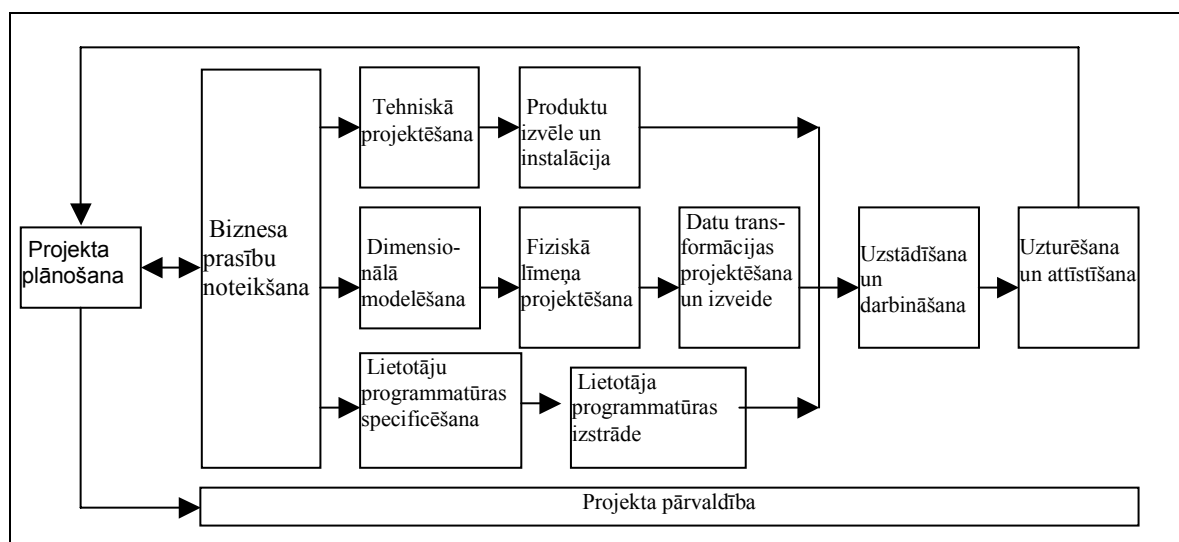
Projekta plānošana

Biznesa prasību noteikšana

Tehniskā projektēšana

Produktu izvēle un instalācija

Dimensionālā modelēšana

Fiziskā līmeņa projektēšana

Datu transformācijas projektēšana un izveide

Uzstādīšana un darbināšana

Uzturēšana un attīstīšana

Lietotāju programmatūras specificēšana

Lietotāja programmatūras izstrāde

Projekta pārvaldība